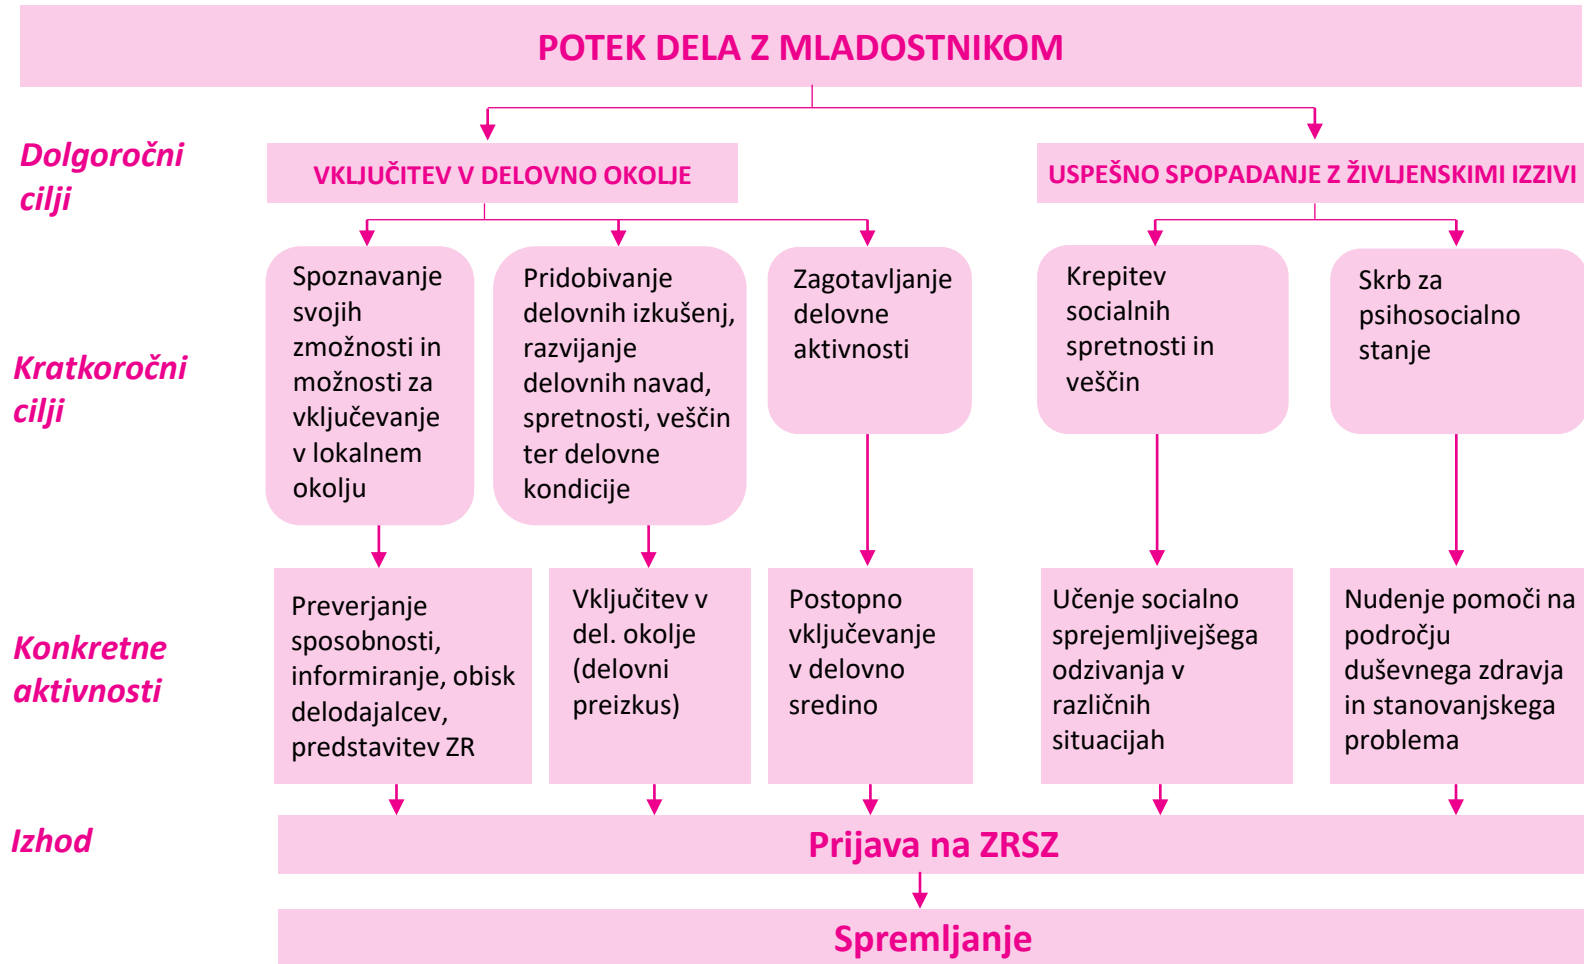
POTEK DELA Z MLADOSTNIKOM

Dolgoročni cilji

VKLJUČITEV V DELOVNO OKOLJE

USPEŠNO SPOPADANJE Z ŽIVLJENSKIMI IZZIVI

Kratkoročni cilji

Spoznavanje svojih zmožnosti in možnosti za vključevanje v lokalnem okolju

Pridobivanje delovnih izkušenj, razvijanje delovnih navad, spretnosti, veščin ter delovne kondicije

Zagotavljanje delovne aktivnosti

Krepitev socialnih spretnosti in veščin

Skrb za psihosocialno stanje

Konkretne aktivnosti

Preverjanje sposobnosti, informiranje, obisk delodajalcev, predstavitev ZR

Vključitev v del. okolje (delovni preizkus)

Postopno vključevanje v delovno sredino

Učenje socialno sprejemljivejšega odzivanja v različnih situacijah

Nudenje pomoči na področju duševnega zdravja in stanovanjskega problema

Izhod

Prijava na ZRSZ

Spremljanje